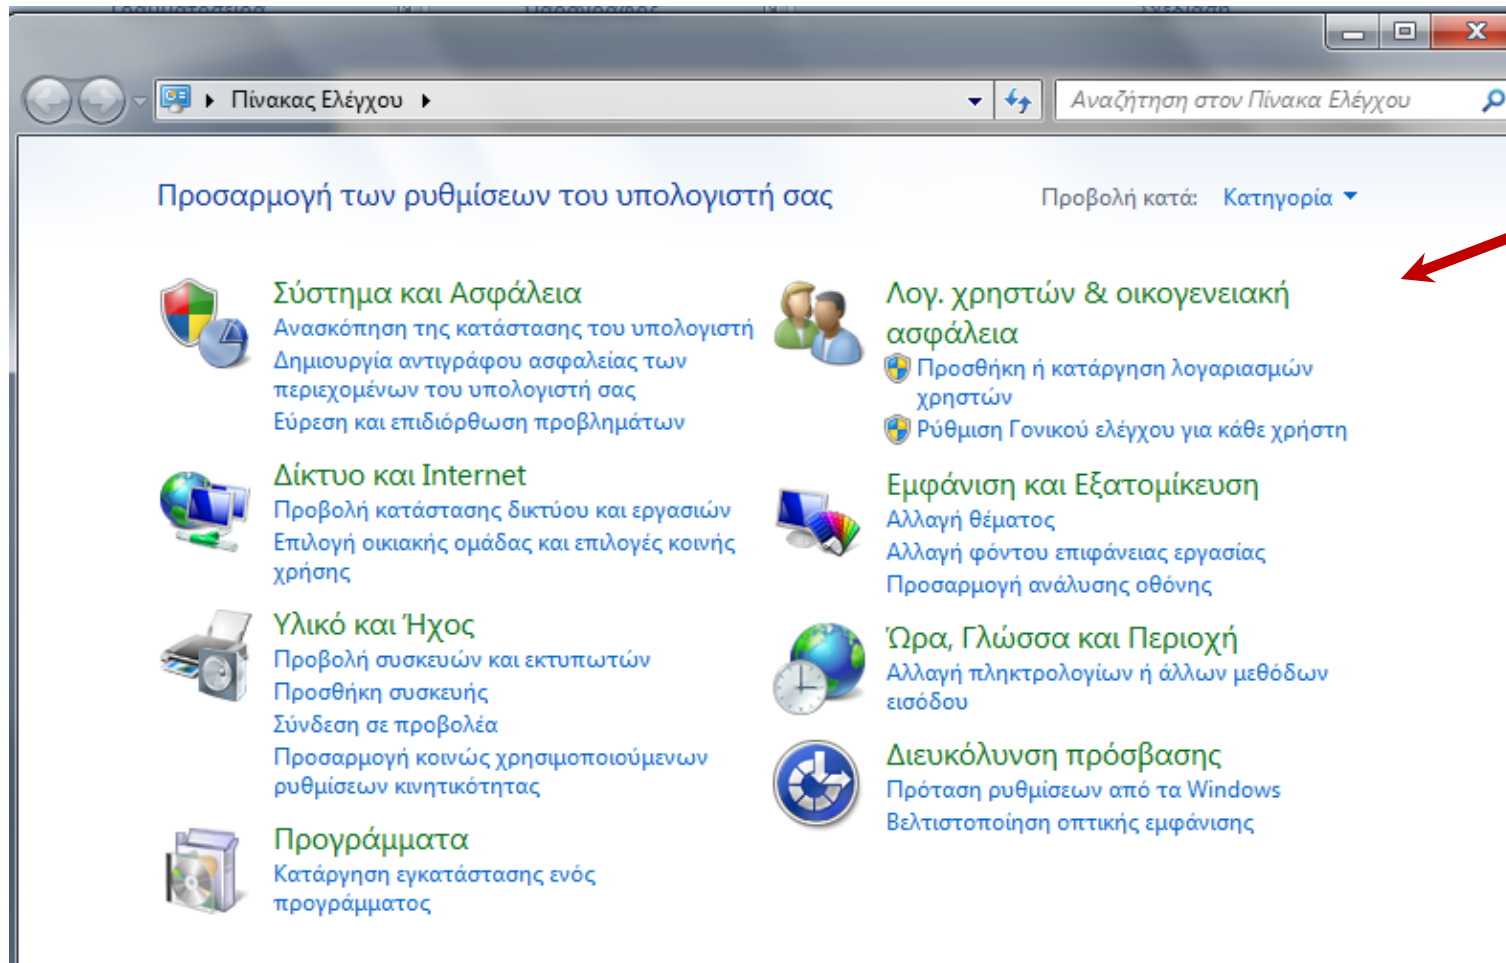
Πίνακας Ελέγχου

Αναζήτηση στον Πίνακα Ελέγχου

Προσαρμογή των ρυθμίσεων του υπολογιστή σας

Προβολή κατά: Κατηγορία

Σύστημα και Ασφάλεια
Ανασκόπηση της κατάστασης του υπολογιστή
Δημιουργία αντιγράφου ασφαλείας των περιεχομένων του υπολογιστή σας
Εύρεση και επιδιόρθωση προβλημάτων

Δίκτυο και Internet
Προβολή κατάστασης δικτύου και εργασιών
Επιλογή οικιακής ομάδας και επιλογές κοινής χρήσης

Υλικό και Ήχος
Προβολή συσκευών και εκτυπωτών
Προσθήκη συσκευής
Σύνδεση σε προβολέα
Προσαρμογή κοινώς χρησιμοποιούμενων ρυθμίσεων κινητικότητας

Προγράμματα
Κατάργηση εγκατάστασης ενός προγράμματος

Λογ. χρηστών & οικογενειακή ασφάλεια
Προσθήκη ή κατάργηση λογαριασμών χρηστών
Ρύθμιση Γονικού ελέγχου για κάθε χρήστη

Εμφάνιση και Εξατομίκευση
Αλλαγή θέματος
Αλλαγή φόντου επιφάνειας εργασίας
Προσαρμογή ανάλυσης οθόνης

Ώρα, Γλώσσα και Περιοχή
Αλλαγή πληκτρολογίων ή άλλων μεθόδων εισόδου

Διευκόλυνση πρόσβασης
Πρόταση ρυθμίσεων από τα Windows
Βελτιστοποίηση οπτικής εμφάνισης